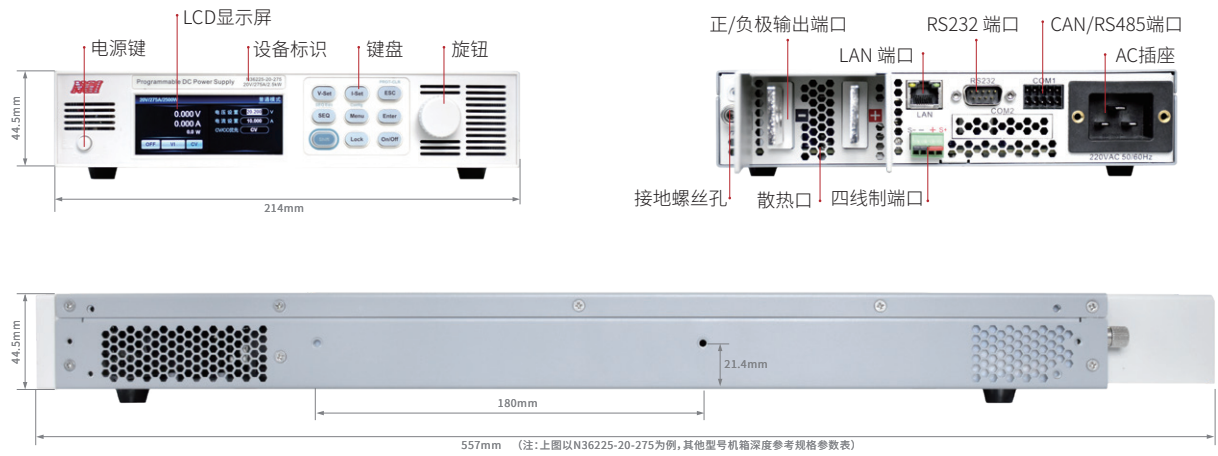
LCD显示屏

电源键

设备标识

键盘

旋钮

Programmable DC Power Supply

N36225-20-275
20V/275A/2.5kW

20V/275A/2500W

0.000 V

0.000 A

0.0 W

CV/CC优先

CV

OFF

V-Set

I-Set

ESC

SEQ

Menu

Enter

Lock

On/Off

44.5mm

214mm

正/负极输出端口

RS232 端口

CAN/RS485端口

LAN 端口

AC插座

RS232

COM1

LAN

COM2

220VAC 50/60Hz

接地螺丝孔

散热口

四线制端口

44.5mm

21.4mm

180mm

557mm （注：上图以N36225-20-275为例，其他型号机箱深度参考规格参数表）